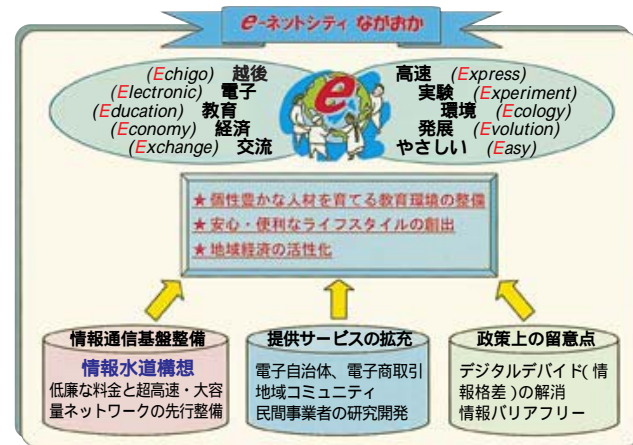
e-ネットシティ ながおか

(Echigo) 越後
(Electronic) 電子
(Education) 教育
(Economy) 経済
(Exchange) 交流

高速 (Express)
実験 (Experiment)
環境 (Ecology)
発展 (Evolution)
やさしい (Easy)

★ 個性豊かな人材を育てる教育環境の整備
★ 安心・便利なライフスタイルの創出
★ 地域経済の活性化

情報通信基盤整備
情報水道構想
低廉な料金と超高速・大容量ネットワークの先行整備

提供サービスの拡充
電子自治体、電子商取引
地域コミュニティ
民間事業者の研究開発

政策上の留意点
デジタルデバイド(情報格差)の解消
情報バリアフリー